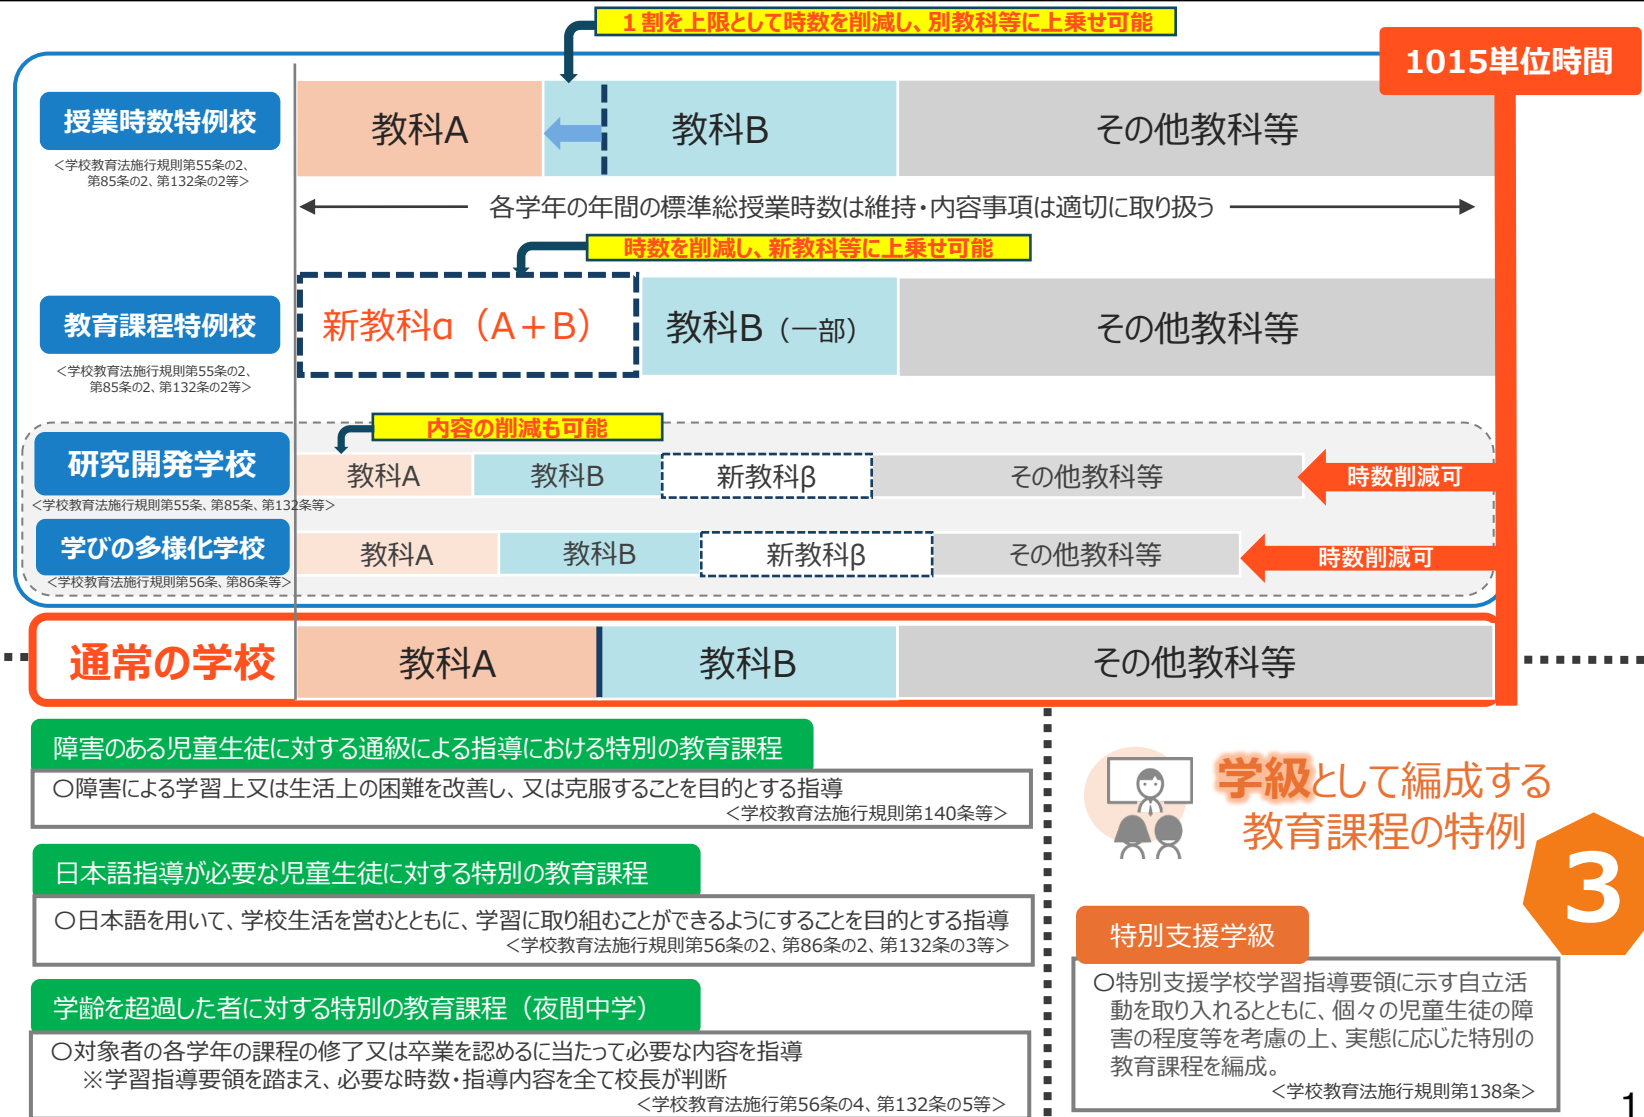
１割を上限として時数を削減し、別教科等に上乗せ可能

1015単位時間

授業時数特例校
＜学校教育法施行規則第55条の2、第85条の2、第132条の2等＞

| 教科A | 教科B | その他教科等 |
|---|---|---|

各学年の年間の標準総授業時数は維持・内容事項は適切に取り扱う

時数を削減し、新教科等に上乗せ可能

教育課程特例校
＜学校教育法施行規則第55条の2、第85条の2、第132条の2等＞

| 新教科α（A＋B） | 教科B（一部） | その他教科等 |
|---|---|---|

内容の削減も可能

研究開発学校
＜学校教育法施行規則第55条、第85条、第132条等＞

| 教科A | 教科B | 新教科β | その他教科等 |
|---|---|---|---|

時数削減可

学びの多様化学校
＜学校教育法施行規則第56条、第86条等＞

| 教科A | 教科B | 新教科β | その他教科等 |
|---|---|---|---|

時数削減可

通常の学校

| 教科A | 教科B | その他教科等 |
|---|---|---|

障害のある児童生徒に対する通級による指導における特別の教育課程
〇障害による学習上又は生活上の困難を改善し、又は克服することを目的とする指導
＜学校教育法施行規則第140条等＞

日本語指導が必要な児童生徒に対する特別の教育課程
〇日本語を用いて、学校生活を営むとともに、学習に取り組むことができるようにすることを目的とする指導
＜学校教育法施行規則第56条の2、第86条の2、第132条の3等＞

学齢を超過した者に対する特別の教育課程（夜間中学）
〇対象者の各学年の課程の修了又は卒業を認めるに当たって必要な内容を指導
※学習指導要領を踏まえ、必要な時数・指導内容を全て校長が判断
＜学校教育法施行第56条の4、第132条の5等＞

学級として編成する
教育課程の特例

3

特別支援学級
〇特別支援学校学習指導要領に示す自立活動を取り入れるとともに、個々の児童生徒の障害の程度等を考慮の上、実態に応じた特別の教育課程を編成。
＜学校教育法施行規則第138条＞

1